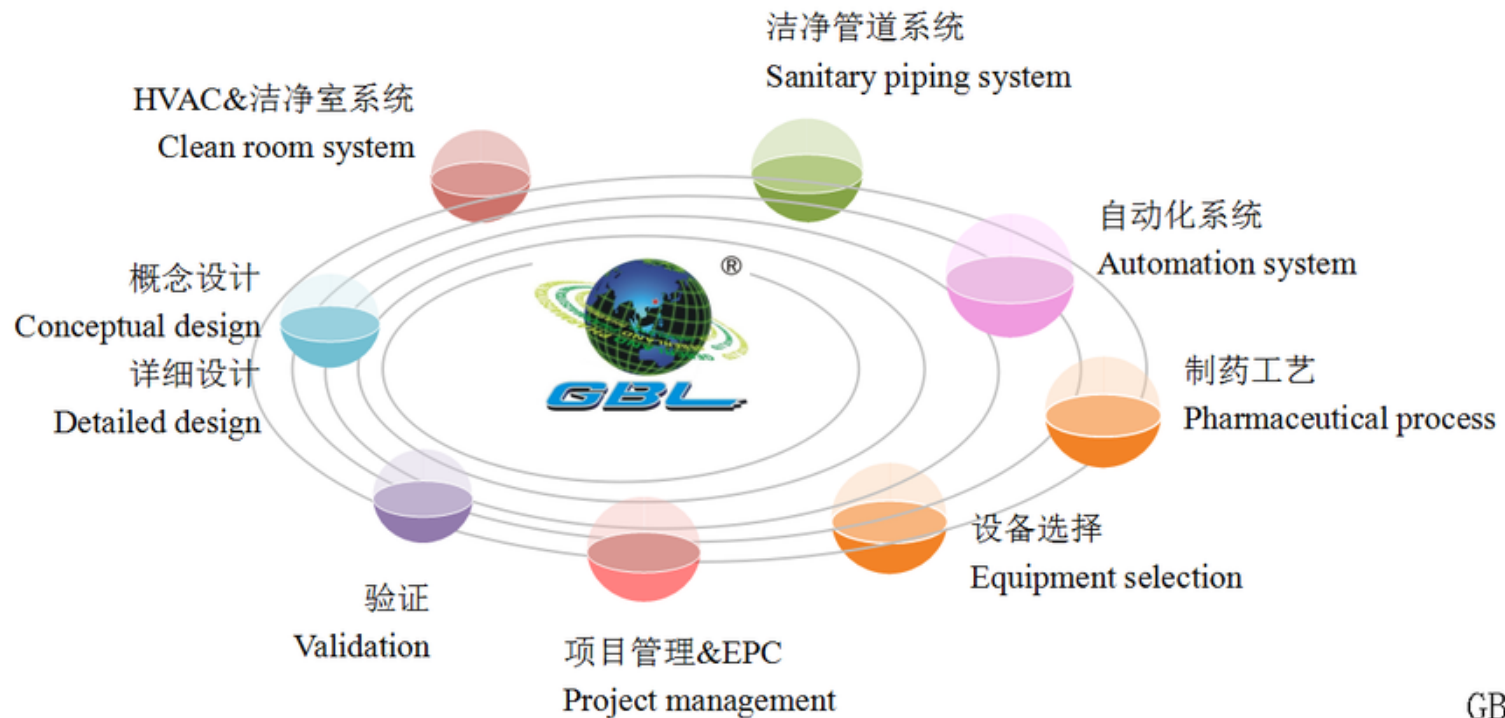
洁净管道系统
Sanitary piping system

HVAC&洁净室系统
Clean room system

自动化系统
Automation system

®

概念设计
Conceptual design
详细设计
Detailed design

GBL

制药工艺
Pharmaceutical process

设备选择
Equipment selection

验证
Validation

项目管理&EPC
Project management

GB